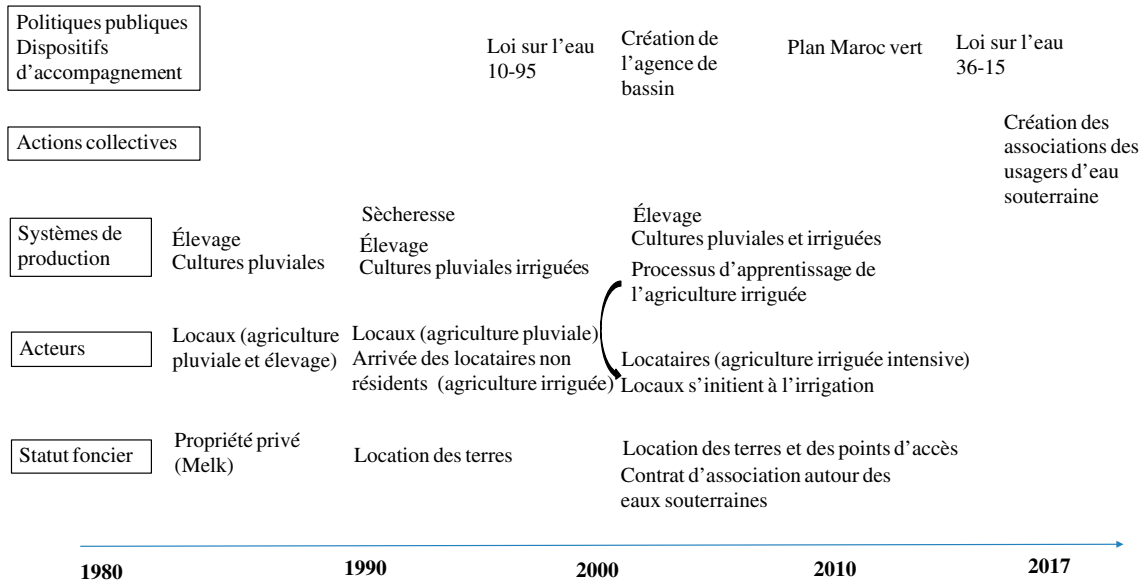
Politiques publiques
Dispositifs d'accompagnement

Loi sur l'eau 10-95

Création de l'agence de bassin

Plan Maroc vert

Loi sur l'eau 36-15

Actions collectives

Création des associations des usagers d'eau souterraine

Systèmes de production

Élevage
Cultures pluviales

Sècheresse
Élevage
Cultures pluviales irriguées

Élevage
Cultures pluviales et irriguées
Processus d'apprentissage de l'agriculture irriguée

Acteurs

Locaux (agriculture pluviale et élevage)

Locaux (agriculture pluviale)
Arrivée des locataires non résidents (agriculture irriguée)

Locataires (agriculture irriguée intensive)
Locaux s'initient à l'irrigation

Statut foncier

Propriété privé (Melk)

Location des terres

Location des terres et des points d'accès
Contrat d'association autour des eaux souterraines

1980

1990

2000

2010

2017